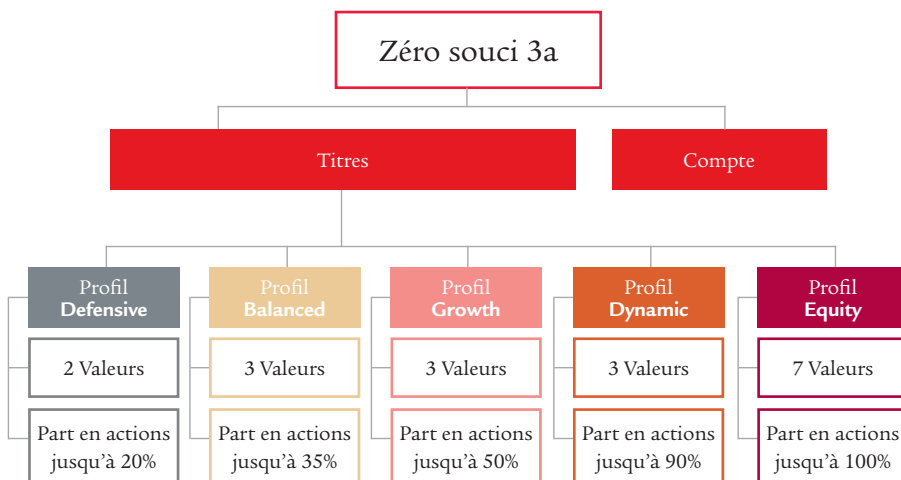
Zéro souci 3a

Titres

Compte

Profil
Defensive

2 Valeurs

Part en actions jusqu'à 20%

Profil
Balanced

3 Valeurs

Part en actions jusqu'à 35%

Profil
Growth

3 Valeurs

Part en actions jusqu'à 50%

Profil
Dynamic

3 Valeurs

Part en actions jusqu'à 90%

Profil
Equity

7 Valeurs

Part en actions jusqu'à 100%